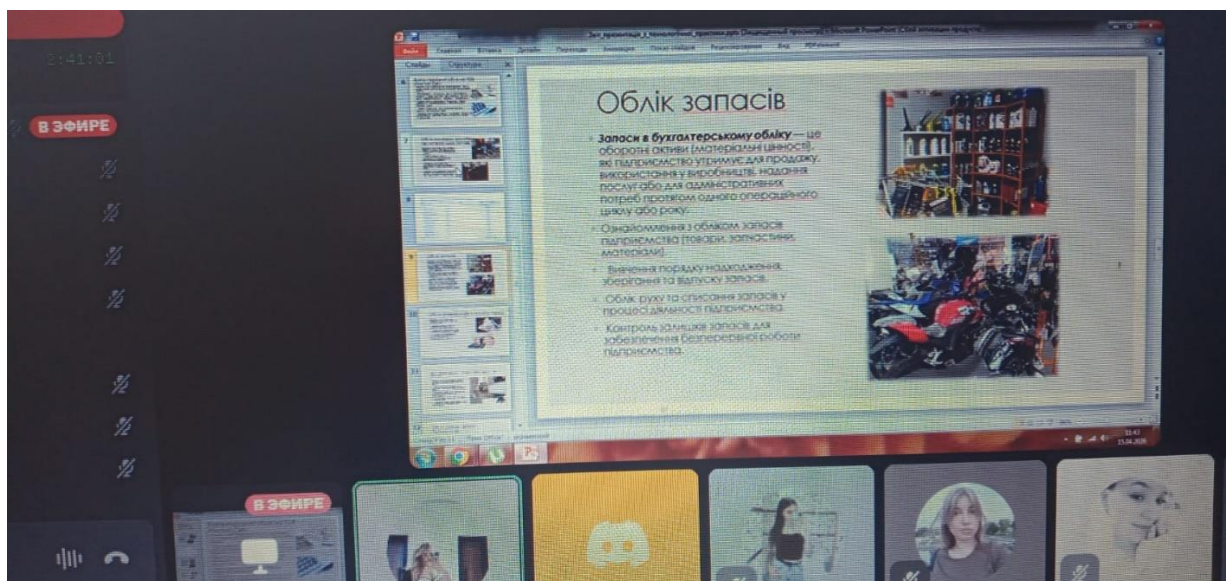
1:41:01

В ЭФИРЕ

Облік запасів

Запаси в бухгалтерському обліку — це оборотні активи (матеріальні цінності), які підприємство утримує для продажу, використання у виробництві, надання послуг або для адміністративних потреб протягом одного операційного циклу або року.

Ознайомлення з обліком запасів підприємства (товари, запчастини, матеріали).

Вивчення порядку надходження, зберігання та відпуску запасів.

Облік руху та списання запасів у процесі діяльності підприємства.

Контроль залишків запасів для забезпечення безперервної роботи підприємства.

Слайды Структура

В ЭФИРЕ